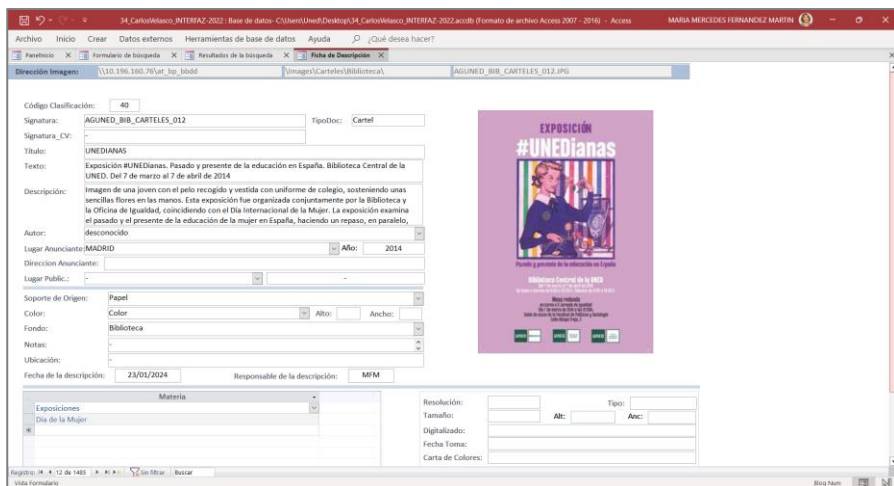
34_CarlosVelasco_INTERFAZ-2022 : Base de datos- C:\Users\Uned\Desktop\34_CarlosVelasco_INTERFAZ-2022.accdb (Formato de archivo Access 2007 - 2016) - Access MARIA MERCEDES FERNANDEZ MARTIN

Archivo Inicio Crear Datos externos Herramientas de base de datos Ayuda ¿Qué desea hacer?

Panelinicio × Formulario de búsqueda × Resultados de la búsqueda × Ficha de Descripción ×

Dirección Imagen: \\10.196.160.76\at_bp_bbdd \Images\Carteles\Biblioteca\ AGUNED_BIB_CARTELES_012.JPG

Código Clasificación: 40

Signatura: AGUNED_BIB_CARTELES_012 TipoDoc: Cartel

Signatura_CV: -

Título: UNEDIANAS

Texto: Exposición #UNEDianas. Pasado y presente de la educación en España. Biblioteca Central de la UNED. Del 7 de marzo al 7 de abril de 2014

Descripción: Imagen de una joven con el pelo recogido y vestida con uniforme de colegio, sosteniendo unas sencillas flores en las manos. Esta exposición fue organizada conjuntamente por la Biblioteca y la Oficina de Igualdad, coincidiendo con el Día Internacional de la Mujer. La exposición examina el pasado y el presente de la educación de la mujer en España, haciendo un repaso, en paralelo,

Autor: desconocido

Lugar Anunciante: MADRID Año: 2014

Direccion Anunciante:

Lugar Public.: - -

Soporte de Origen: Papel

Color: Color Alto: Ancho:

Fondo: Biblioteca

Notas: -

Ubicación: -

Fecha de la descripción: 23/01/2024 Responsable de la descripción: MFM

EXPOSICIÓN
#UNEDianas
Pasado y presente de la educación en España
Biblioteca Central de la UNED
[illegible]

| Materia |
|---|
| Exposiciones |
| Día de la Mujer |

Resolución: Tipo:
Tamaño: Alt: Anc:
Digitalizado:
Fecha Toma:
Carta de Colores:

Registro: 12 de 1485 Sin filtrar Buscar

Vista Formulario Bloq Num